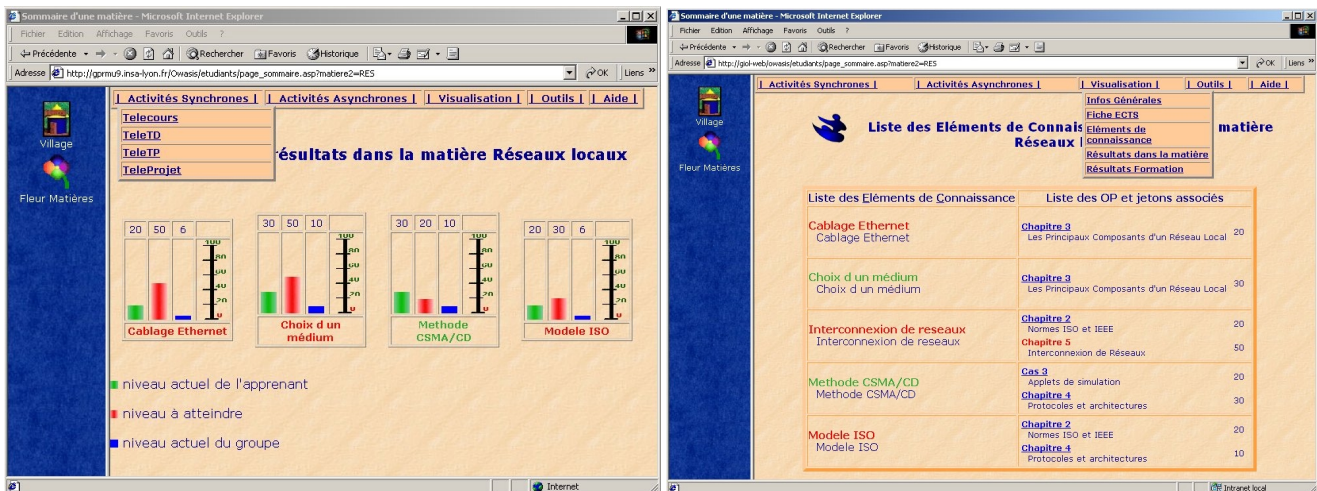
Sommaire d'une matière - Microsoft Internet Explorer

Fichier Edition Affichage Favoris Outils ?

Précédente Rechercher Favoris Historique

Adresse http://gprmu9.insa-lyon.fr/Owasis/etudiants/page_sommaire.asp?matiere2=RES OK Liens

Village

Fleur Matières

| Activités Synchrones | | Activités Asynchrones | | Visualisation | | Outils | | Aide |

Telecours
TeleTD
TeleTP
TeleProjet

résultats dans la matière Réseaux locaux

| 20 | 50 | 6 |
|---|---|---|

Cablage Ethernet

| 30 | 50 | 10 |
|---|---|---|

Choix d un médium

| 30 | 20 | 10 |
|---|---|---|

Methode CSMA/CD

| 20 | 30 | 6 |
|---|---|---|

Modele ISO

niveau actuel de l'apprenant

niveau à atteindre

niveau actuel du groupe

Internet

Sommaire d'une matière - Microsoft Internet Explorer

Fichier Edition Affichage Favoris Outils ?

Précédente Rechercher Favoris Historique

Adresse http://giol-web/owasis/etudiants/page_sommaire.asp?matiere2=RES OK Liens

Village

Fleur Matières

| Activités Synchrones | | Activités Asynchrones | | Visualisation | | Outils | | Aide |

Infos Générales
Fiche ECTS
Eléments de connaissance
Résultats dans la matière
Résultats Formation

Liste des Eléments de Connais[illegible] matière Réseaux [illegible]

| Liste des Eléments de Connaissance | Liste des OP et jetons associés |
|---|---|
| Cablage Ethernet<br>Cablage Ethernet | Chapitre 3<br>Les Principaux Composants d'un Réseau Local 20 |
| Choix d un médium<br>Choix d un médium | Chapitre 3<br>Les Principaux Composants d'un Réseau Local 30 |
| Interconnexion de reseaux<br>Interconnexion de reseaux | Chapitre 2<br>Normes ISO et IEEE 20<br>Chapitre 5<br>Interconnexion de Réseaux 50 |
| Methode CSMA/CD<br>Methode CSMA/CD | Cas 3<br>Applets de simulation 20<br>Chapitre 4<br>Protocoles et architectures 30 |
| Modele ISO<br>Modele ISO | Chapitre 2<br>Normes ISO et IEEE 20<br>Chapitre 4<br>Protocoles et architectures 10 |

Intranet local